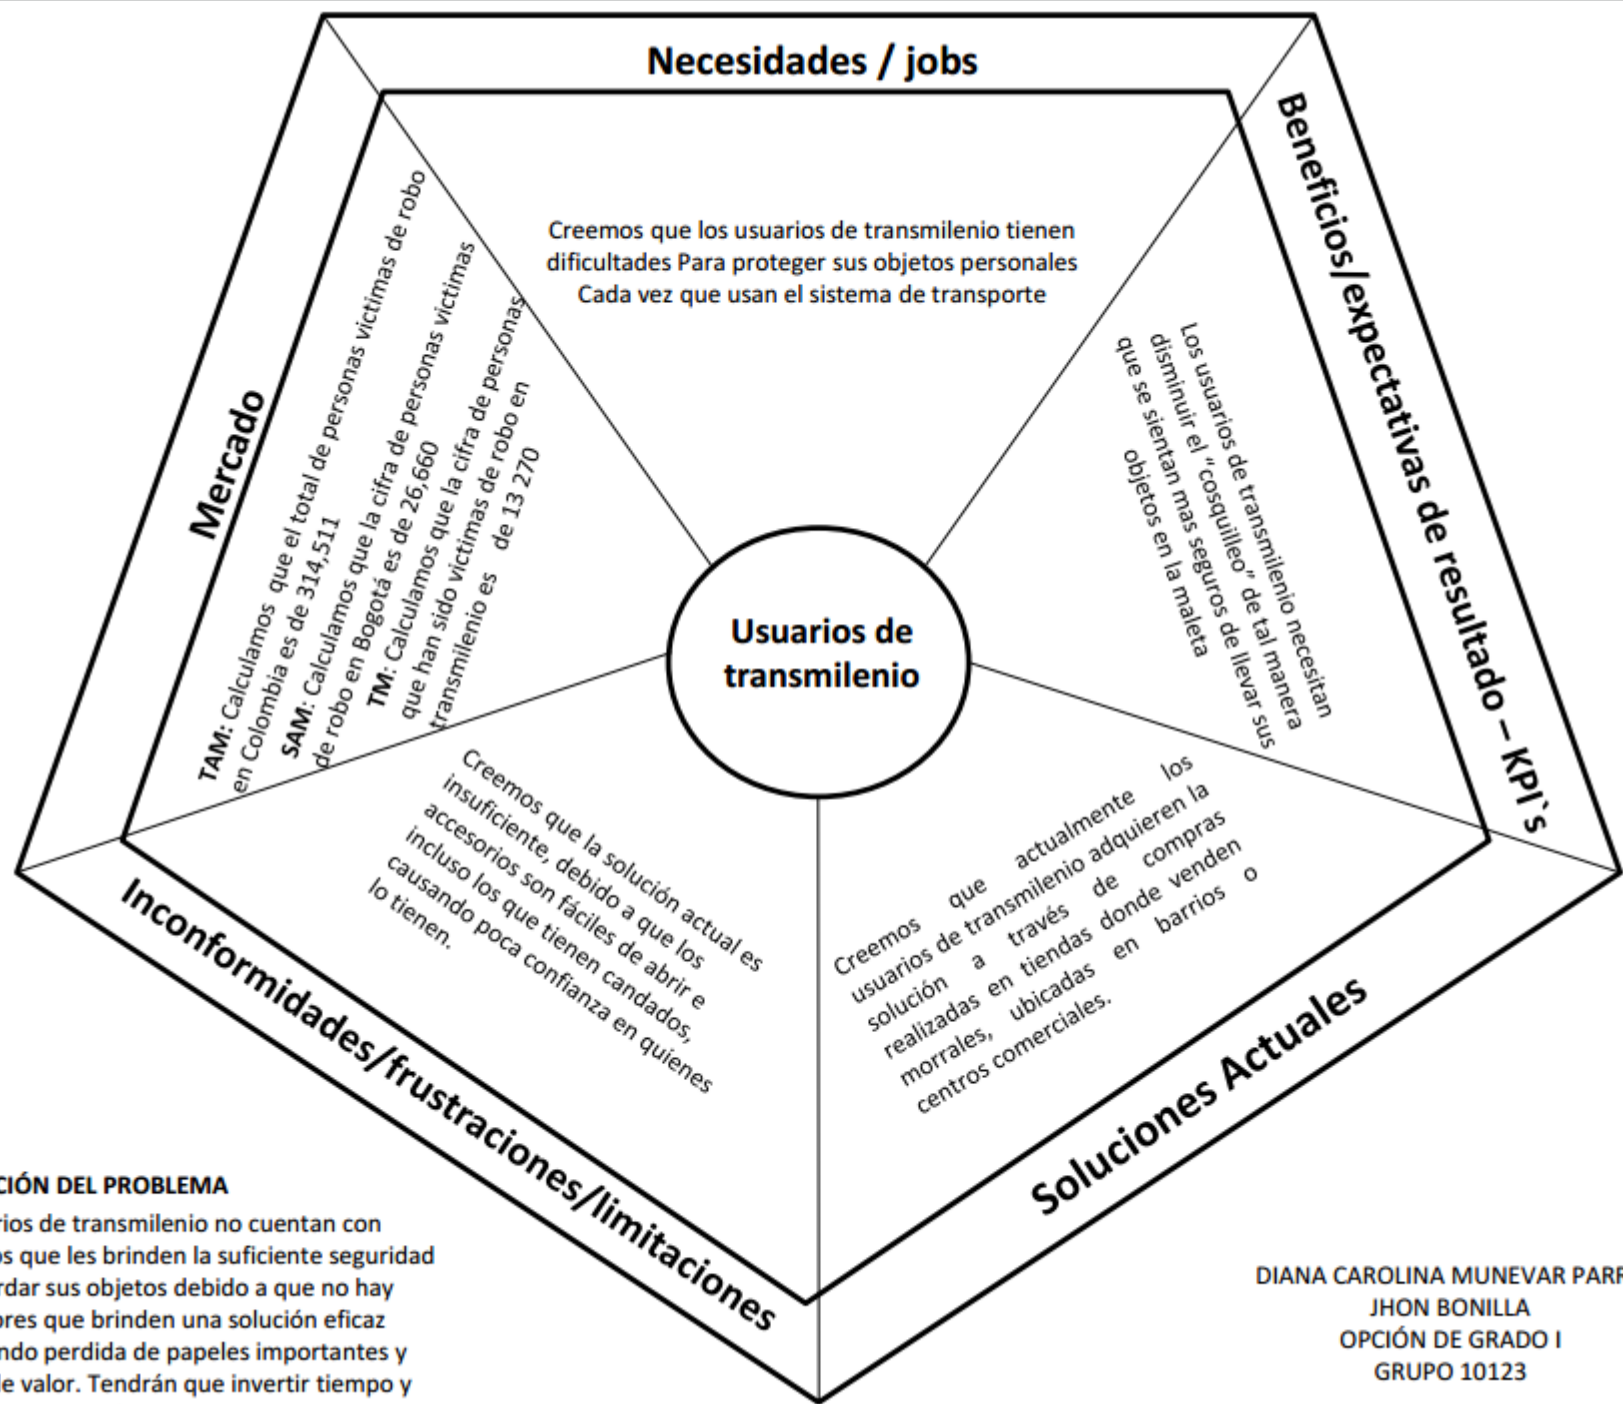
Necesidades / jobs

Creemos que los usuarios de transmilenio tienen dificultades Para proteger sus objetos personales Cada vez que usan el sistema de transporte

Beneficios/expectativas de resultado – KPI`s

Los usuarios de transmilenio necesitan disminuir el "cosquilleo" de tal manera que se sientan mas seguros de llevar sus objetos en la maleta

Mercado

TAM: Calculamos que el total de personas victimas de robo en Colombia es de 314,511
SAM: Calculamos que la cifra de personas victimas de robo en Bogotá es de 26,660
TM: Calculamos que la cifra de personas que han sido victimas de robo en transmilenio es de 13 270

Usuarios de transmilenio

Creemos que la solución actual es insuficiente, debido a que los accesorios son fáciles de abrir e incluso los que tienen candados, causando poca confianza en quienes lo tienen.

Creemos que actualmente los usuarios de transmilenio adquieren la solución a través de compras realizadas en tiendas donde venden morrales, ubicadas en barrios o centros comerciales.

Inconformidades/frustraciones/limitaciones

Soluciones Actuales

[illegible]CIÓN DEL PROBLEMA
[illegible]rios de transmilenio no cuentan con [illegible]os que les brinden la suficiente seguridad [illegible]rdar sus objetos debido a que no hay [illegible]ores que brinden una solución eficaz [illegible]ndo perdida de papeles importantes y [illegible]e valor. Tendrán que invertir tiempo y

DIANA CAROLINA MUNEVAR PARR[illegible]
JHON BONILLA
OPCIÓN DE GRADO I
GRUPO 10123